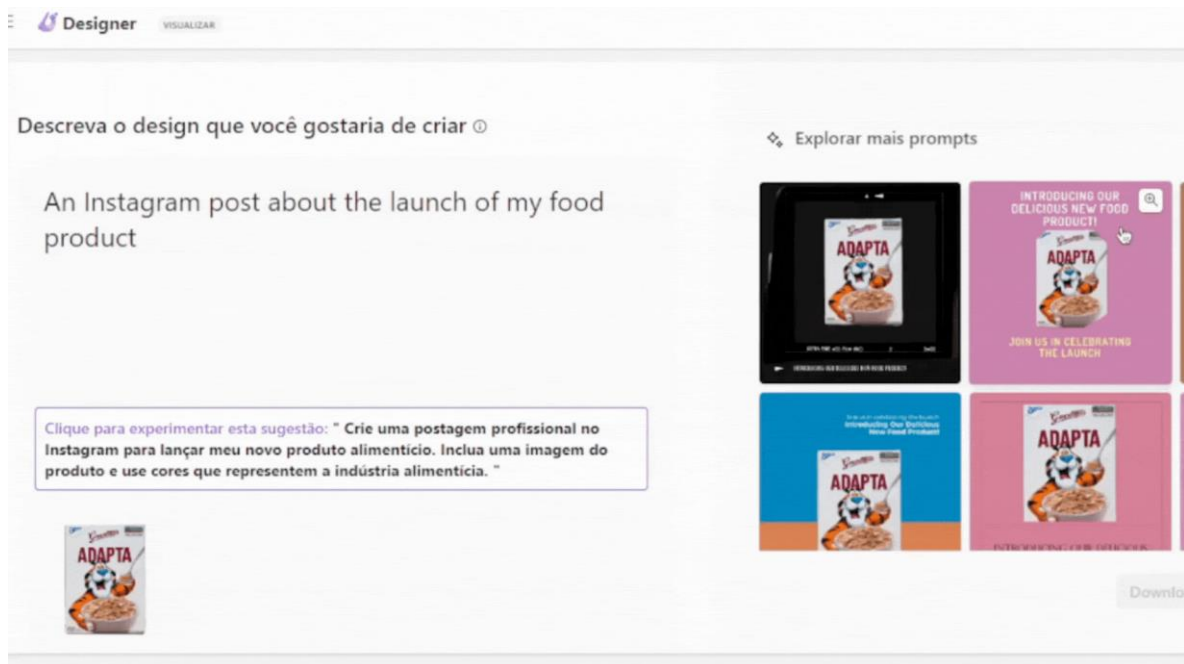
Designer VISUALIZAR

Descreva o design que você gostaria de criar ⓘ

An Instagram post about the launch of my food product

Clique para experimentar esta sugestão: " Crie uma postagem profissional no Instagram para lançar meu novo produto alimentício. Inclua uma imagem do produto e use cores que representem a indústria alimentícia. "

ADAPTA

Explorar mais prompts

ADAPTA

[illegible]

INTRODUCING OUR DELICIOUS NEW FOOD PRODUCT!

ADAPTA

JOIN US IN CELEBRATING THE LAUNCH

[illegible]
Introducing Our Delicious New Food Product!

ADAPTA

ADAPTA

INTRODUCING OUR DELICIOUS

Downlo